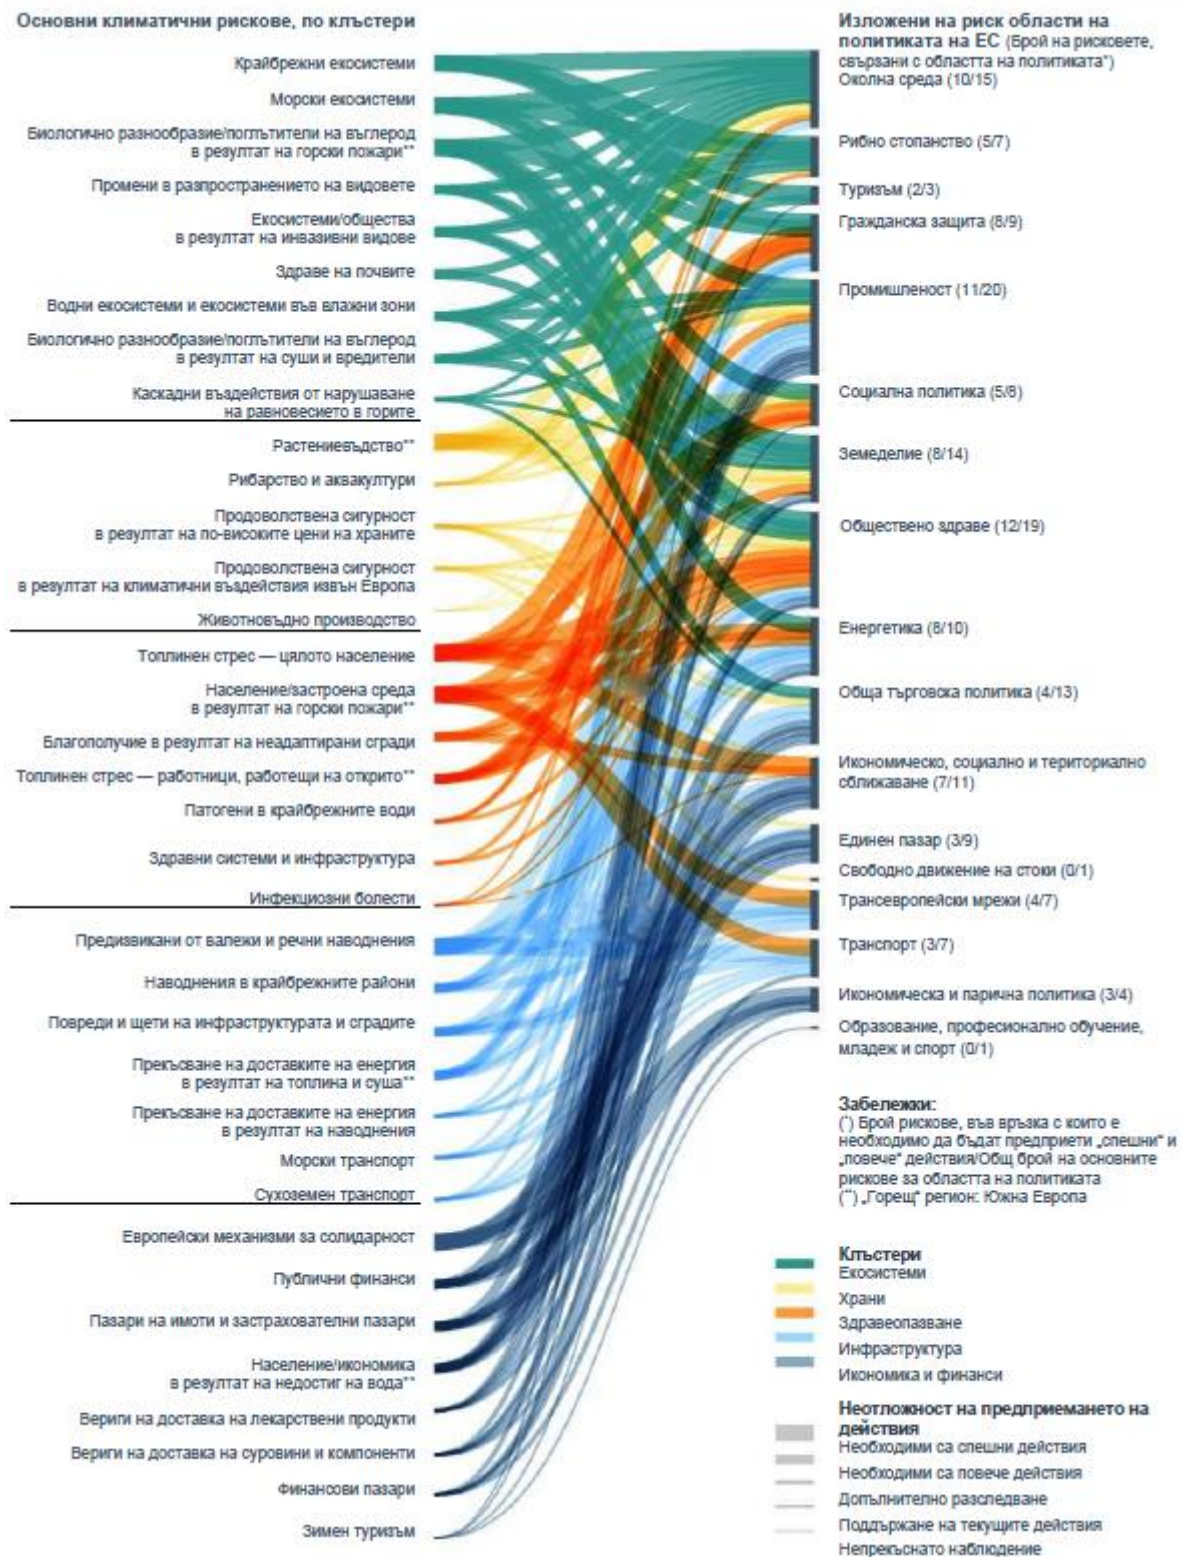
Основни климатични рискове, по клъстери

Крайбрежни екосистеми
Морски екосистеми
Биологично разнообразие/поглътители на въглерод в резултат на горски пожари**
Промени в разпространението на видовете
Екосистеми/общества в резултат на инвазивни видове
Здраве на почвите
Водни екосистеми и екосистеми във влажни зони
Биологично разнообразие/поглътители на въглерод в резултат на суши и вредители
Каскадни въздействия от нарушаване на равновесието в горите
Растениевъдство**
Рибарство и аквакултури
Продоволствена сигурност в резултат на по-високите цени на храните
Продоволствена сигурност в резултат на климатични въздействия извън Европа
Животновъдно производство
Топлинен стрес — цялото население
Население/застроена среда в резултат на горски пожари**
Благополучие в резултат на неадаптирани сгради
Топлинен стрес — работници, работещи на открито**
Патогени в крайбрежните води
Здравни системи и инфраструктура
Инфекциозни болести
Предизвикани от валежи и речни наводнения
Наводнения в крайбрежните райони
Повреди и щети на инфраструктурата и сградите
Прекъсване на доставките на енергия в резултат на топлина и суша**
Прекъсване на доставките на енергия в резултат на наводнения
Морски транспорт
Сухоземен транспорт
Европейски механизми за солидарност
Публични финанси
Пазари на имоти и застрахователни пазари
Население/икономика в резултат на недостиг на вода**
Вериги на доставка на лекарствени продукти
Вериги на доставка на суровини и компоненти
Финансови пазари
Зимен туризъм

Изложени на риск области на политиката на ЕС (Брой на рисковете, свързани с областта на политиката*)
Околна среда (10/15)
Рибно стопанство (5/7)
Туризъм (2/3)
Гражданска защита (8/9)
Промишленост (11/20)
Социална политика (5/8)
Земеделие (8/14)
Обществено здраве (12/19)
Енергетика (8/10)
Обща търговска политика (4/13)
Икономическо, социално и териториално сближаване (7/11)
Единен пазар (3/9)
Свободно движение на стоки (0/1)
Трансевропейски мрежи (4/7)
Транспорт (3/7)
Икономическа и парична политика (3/4)
Образование, професионално обучение, младеж и спорт (0/1)

Забележки:
(*) Брой рискове, във връзка с които е необходимо да бъдат предприети „спешни“ и „повече“ действия/Общ брой на основните рискове за областта на политиката
(**) „Горещ“ регион: Южна Европа

Клъстери
Екосистеми
Храни
Здравеопазване
Инфраструктура
Икономика и финанси

Неотложност на предприемането на действия
Необходими са спешни действия
Необходими са повече действия
Допълнително разследване
Поддържане на текущите действия
Непрекъснато наблюдение